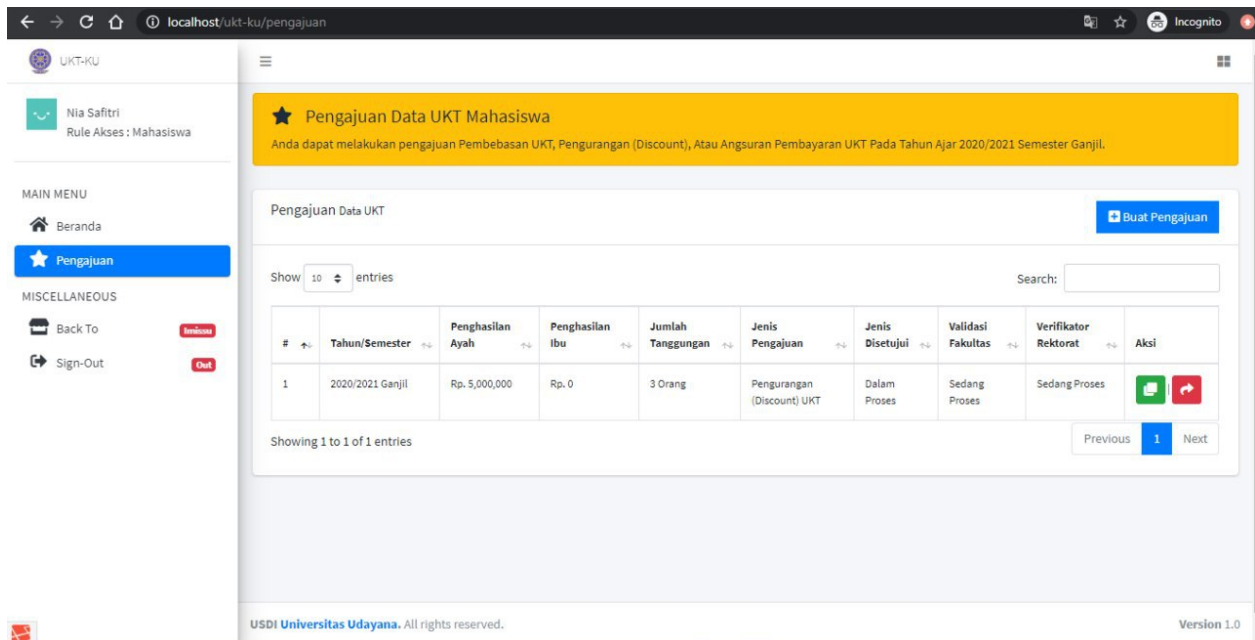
localhost/ukt-ku/pengajuan

Incognito

UKT-KU

Nia Safitri
Rule Akses : Mahasiswa

MAIN MENU

Beranda

Pengajuan

MISCELLANEOUS

Back To Imissu

Sign-Out Out

Pengajuan Data UKT Mahasiswa

Anda dapat melakukan pengajuan Pembebasan UKT, Pengurangan (Discount), Atau Angsuran Pembayaran UKT Pada Tahun Ajar 2020/2021 Semester Ganjil.

Pengajuan Data UKT

Buat Pengajuan

Show 10 entries

Search:

| # | Tahun/Semester | Penghasilan Ayah | Penghasilan Ibu | Jumlah Tanggungan | Jenis Pengajuan | Jenis Disetujui | Validasi Fakultas | Verifikator Rektorat | Aksi |
|---|---|---|---|---|---|---|---|---|---|
| 1 | 2020/2021 Ganjil | Rp. 5,000,000 | Rp. 0 | 3 Orang | Pengurangan (Discount) UKT | Dalam Proses | Sedang Proses | Sedang Proses | |

Showing 1 to 1 of 1 entries

Previous 1 Next

USDI Universitas Udayana. All rights reserved.

Version 1.0